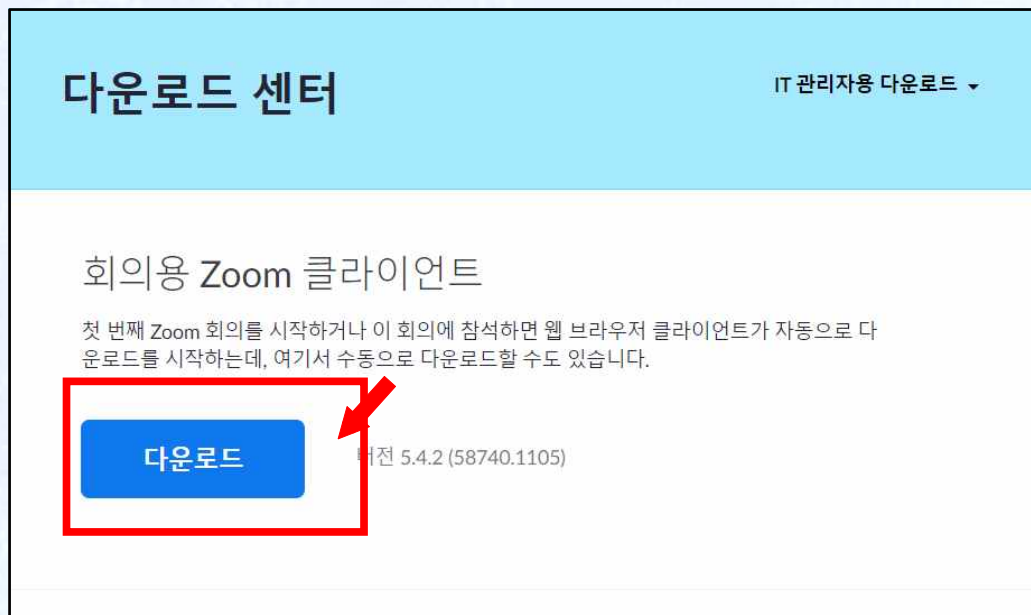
다운로드 센터

IT 관리자용 다운로드 ▾

회의용 Zoom 클라이언트

첫 번째 Zoom 회의를 시작하거나 이 회의에 참석하면 웹 브라우저 클라이언트가 자동으로 다운로드를 시작하는데, 여기서 수동으로 다운로드할 수도 있습니다.

다운로드

버전 5.4.2 (58740.1105)